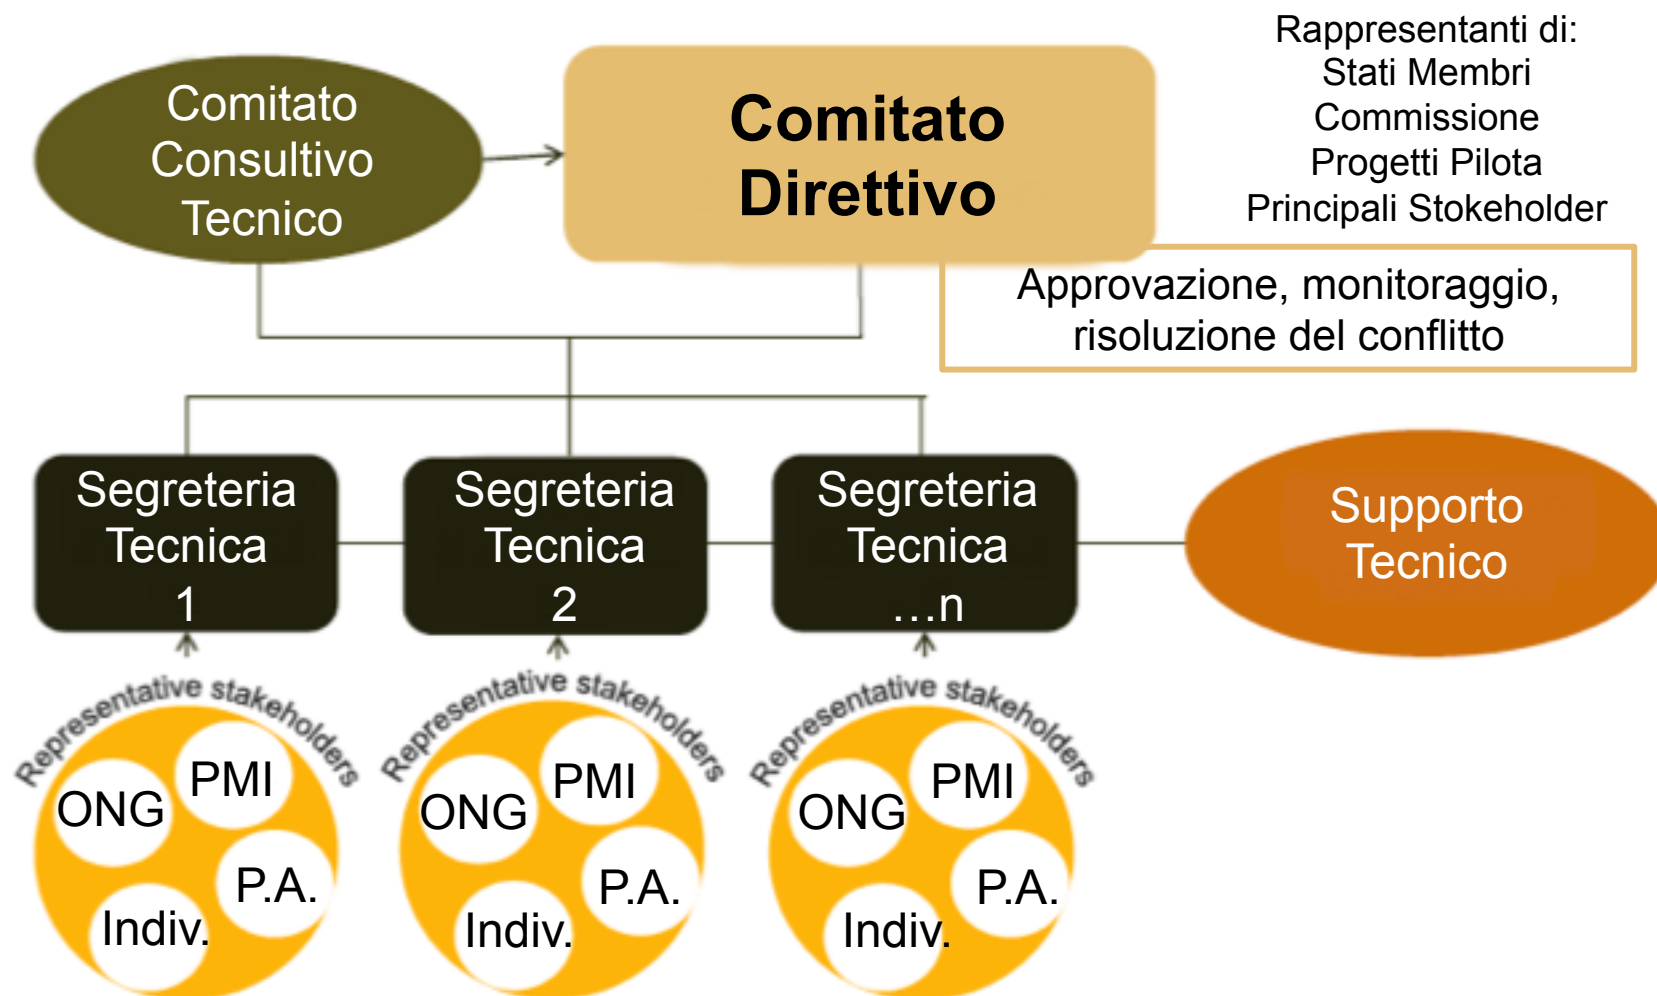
Comitato Consultivo Tecnico

Comitato Direttivo

Rappresentanti di:
Stati Membri
Commissione
Progetti Pilota
Principali Stokeholder

Approvazione, monitoraggio, risoluzione del conflitto

Segreteria Tecnica 1

Segreteria Tecnica 2

Segreteria Tecnica …n

Supporto Tecnico

Representative stakeholders
ONG
PMI
P.A.
Indiv.

Representative stakeholders
ONG
PMI
P.A.
Indiv.

Representative stakeholders
ONG
PMI
P.A.
Indiv.